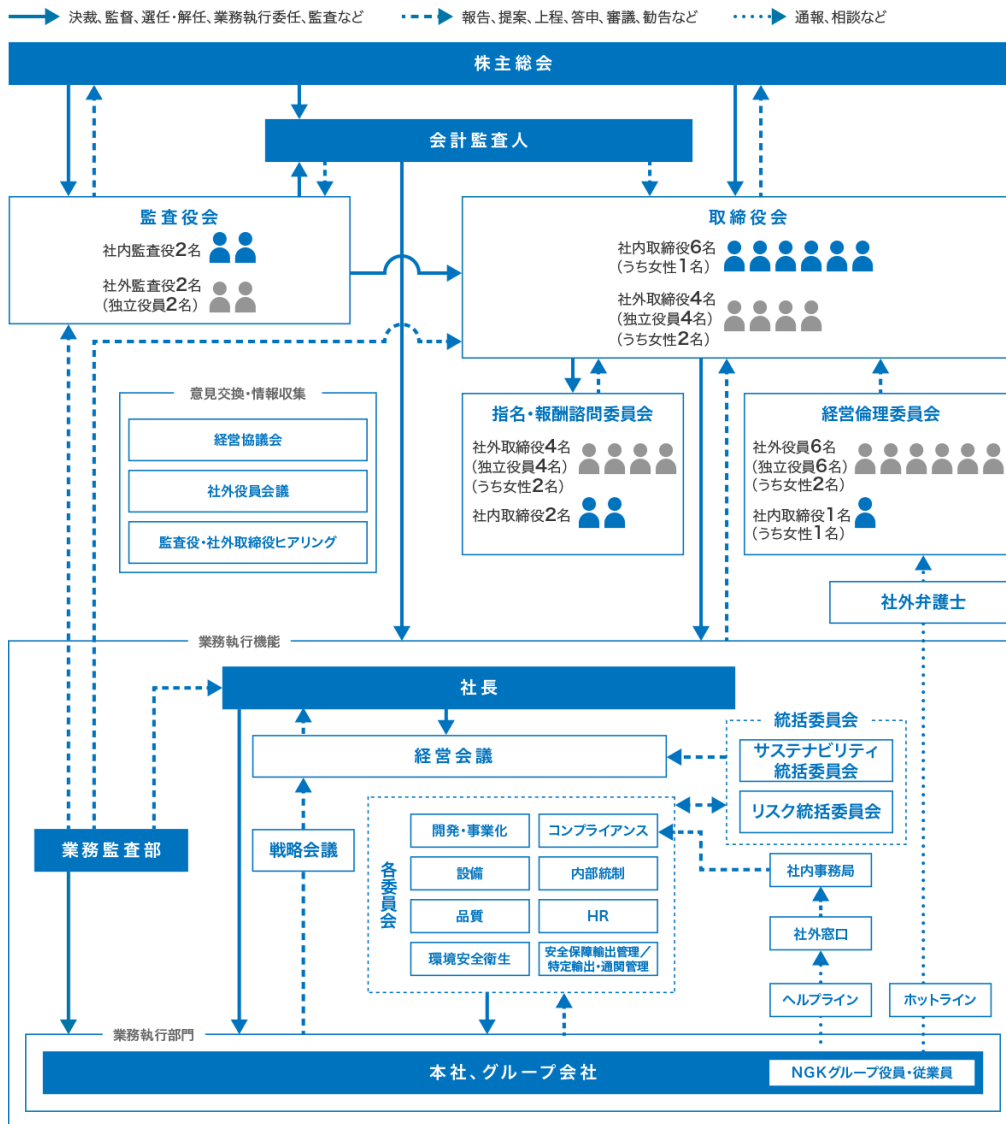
決裁、監督、選任・解任、業務執行委任、監査など
報告、提案、上程、答申、審議、勧告など
通報、相談など

株主総会

会計監査人

監査役会
社内監査役2名
社外監査役2名
(独立役員2名)

取締役会
社内取締役6名
(うち女性1名)
社外取締役4名
(独立役員4名)
(うち女性2名)

意見交換・情報収集
経営協議会
社外役員会議
監査役・社外取締役ヒアリング

指名・報酬諮問委員会
社外取締役4名
(独立役員4名)
(うち女性2名)
社内取締役2名

経営倫理委員会
社外役員6名
(独立役員6名)
(うち女性2名)
社内取締役1名
(うち女性1名)

社外弁護士

業務執行機能

社長

統括委員会
サステナビリティ統括委員会
リスク統括委員会

経営会議

業務監査部

戦略会議

各委員会
開発・事業化
コンプライアンス
設備
内部統制
品質
HR
環境安全衛生
安全保障輸出管理／特定輸出・通関管理

社内事務局
社外窓口
ヘルプライン
ホットライン

業務執行部門

本社、グループ会社
NGKグループ役員・従業員